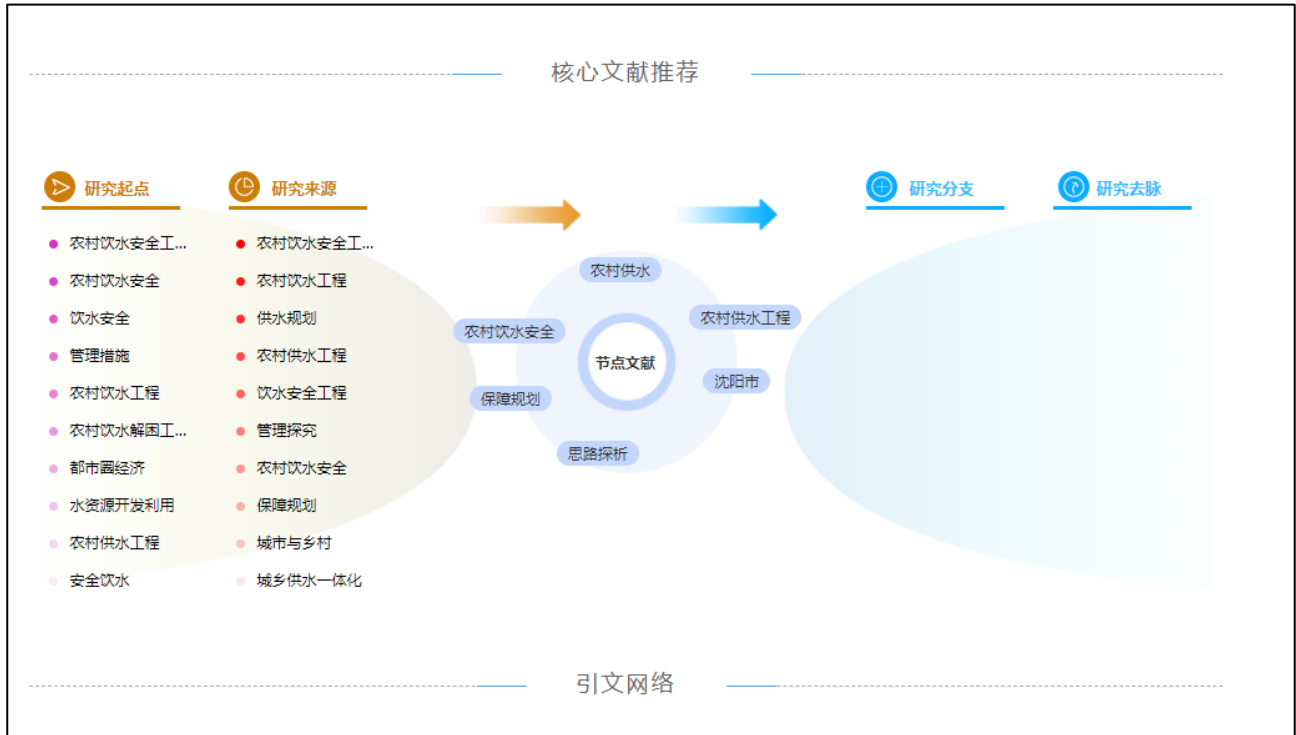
核心文献推荐

研究起点

- 农村饮水安全工...
- 农村饮水安全
- 饮水安全
- 管理措施
- 农村饮水工程
- 农村饮水解困工...
- 都市圈经济
- 水资源开发利用
- 农村供水工程
- 安全饮水

研究来源

- 农村饮水安全工...
- 农村饮水工程
- 供水规划
- 农村供水工程
- 饮水安全工程
- 管理探究
- 农村饮水安全
- 保障规划
- 城市与乡村
- 城乡供水一体化

农村供水
农村饮水安全
农村供水工程
节点文献
沈阳市
保障规划
思路探析

研究分支

研究去脉

引文网络